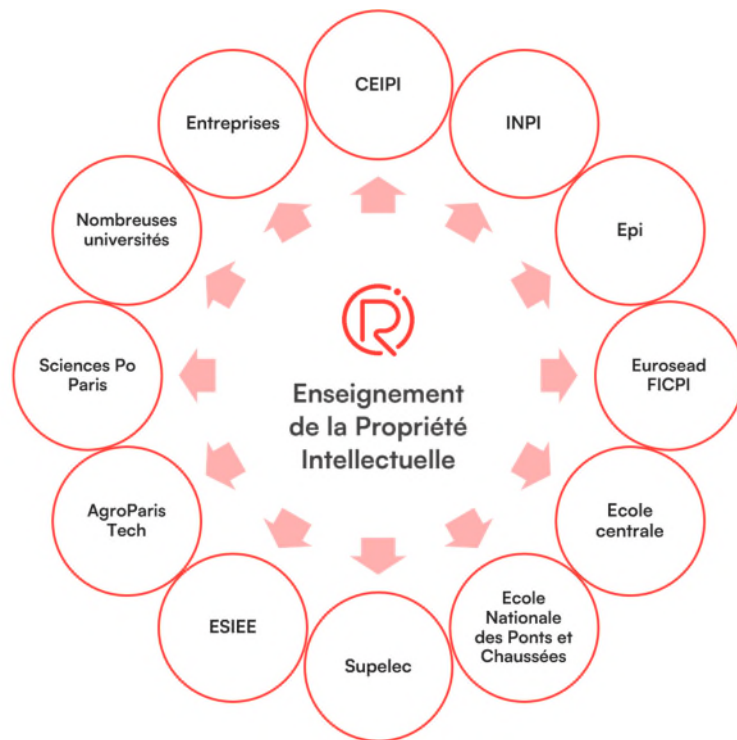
Enseignement de la Propriété Intellectuelle

CEIPI

INPI

Epi

Eurosead FICPI

Ecole centrale

Ecole Nationale des Ponts et Chaussées

Supelec

ESIEE

AgroParis Tech

Sciences Po Paris

Nombreuses universités

Entreprises